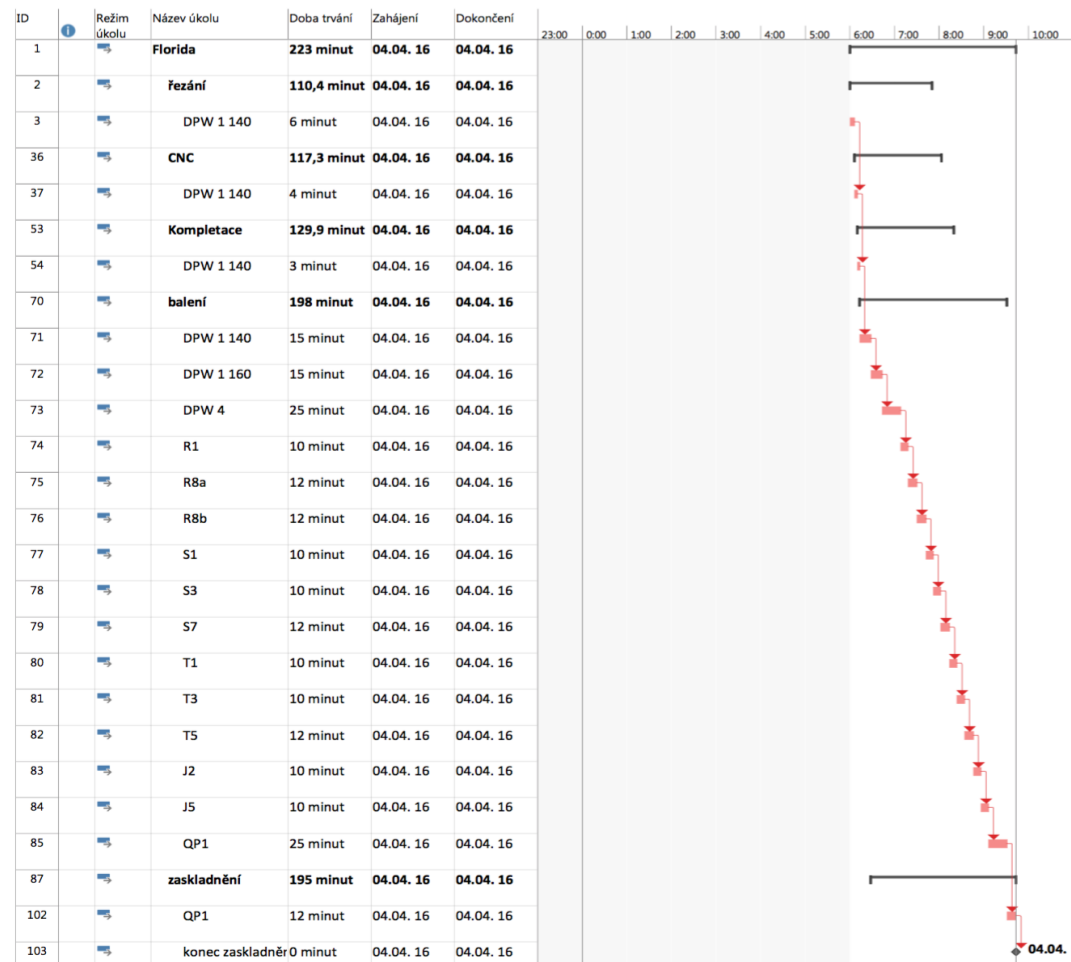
| ID | | Režim úkolu | Název úkolu | Doba trvání | Zahájení | Dokončení |
|---|---|---|---|---|---|---|
| 1 | | | **Florida** | **223 minut** | **04.04. 16** | **04.04. 16** |
| 2 | | | **řezání** | **110,4 minut** | **04.04. 16** | **04.04. 16** |
| 3 | | | DPW 1 140 | 6 minut | 04.04. 16 | 04.04. 16 |
| 36 | | | **CNC** | **117,3 minut** | **04.04. 16** | **04.04. 16** |
| 37 | | | DPW 1 140 | 4 minut | 04.04. 16 | 04.04. 16 |
| 53 | | | **Kompletace** | **129,9 minut** | **04.04. 16** | **04.04. 16** |
| 54 | | | DPW 1 140 | 3 minut | 04.04. 16 | 04.04. 16 |
| 70 | | | **balení** | **198 minut** | **04.04. 16** | **04.04. 16** |
| 71 | | | DPW 1 140 | 15 minut | 04.04. 16 | 04.04. 16 |
| 72 | | | DPW 1 160 | 15 minut | 04.04. 16 | 04.04. 16 |
| 73 | | | DPW 4 | 25 minut | 04.04. 16 | 04.04. 16 |
| 74 | | | R1 | 10 minut | 04.04. 16 | 04.04. 16 |
| 75 | | | R8a | 12 minut | 04.04. 16 | 04.04. 16 |
| 76 | | | R8b | 12 minut | 04.04. 16 | 04.04. 16 |
| 77 | | | S1 | 10 minut | 04.04. 16 | 04.04. 16 |
| 78 | | | S3 | 10 minut | 04.04. 16 | 04.04. 16 |
| 79 | | | S7 | 12 minut | 04.04. 16 | 04.04. 16 |
| 80 | | | T1 | 10 minut | 04.04. 16 | 04.04. 16 |
| 81 | | | T3 | 10 minut | 04.04. 16 | 04.04. 16 |
| 82 | | | T5 | 12 minut | 04.04. 16 | 04.04. 16 |
| 83 | | | J2 | 10 minut | 04.04. 16 | 04.04. 16 |
| 84 | | | J5 | 10 minut | 04.04. 16 | 04.04. 16 |
| 85 | | | QP1 | 25 minut | 04.04. 16 | 04.04. 16 |
| 87 | | | **zaskladnění** | **195 minut** | **04.04. 16** | **04.04. 16** |
| 102 | | | QP1 | 12 minut | 04.04. 16 | 04.04. 16 |
| 103 | | | konec zaskladněr | 0 minut | 04.04. 16 | 04.04. 16 |

23:00 0:00 1:00 2:00 3:00 4:00 5:00 6:00 7:00 8:00 9:00 10:00

**04.04.**